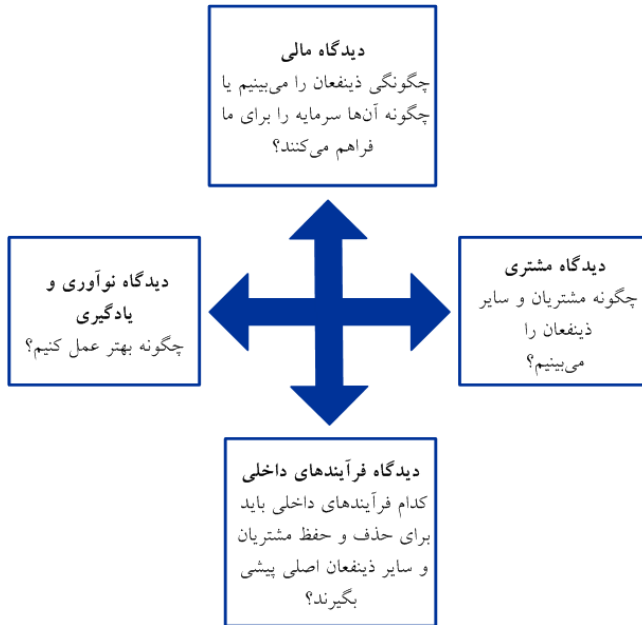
دیدگاه مالی
چگونگی ذینفعان را می‌بینیم یا چگونه آن‌ها سرمایه را برای ما فراهم می‌کنند؟

دیدگاه مشتری
چگونه مشتریان و سایر ذینفعان را می‌بینیم؟

دیدگاه نوآوری و یادگیری
چگونه بهتر عمل کنیم؟

دیدگاه فرآیندهای داخلی
کدام فرآیندهای داخلی باید برای حذف و حفظ مشتریان و سایر ذینفعان اصلی پیشی بگیرند؟